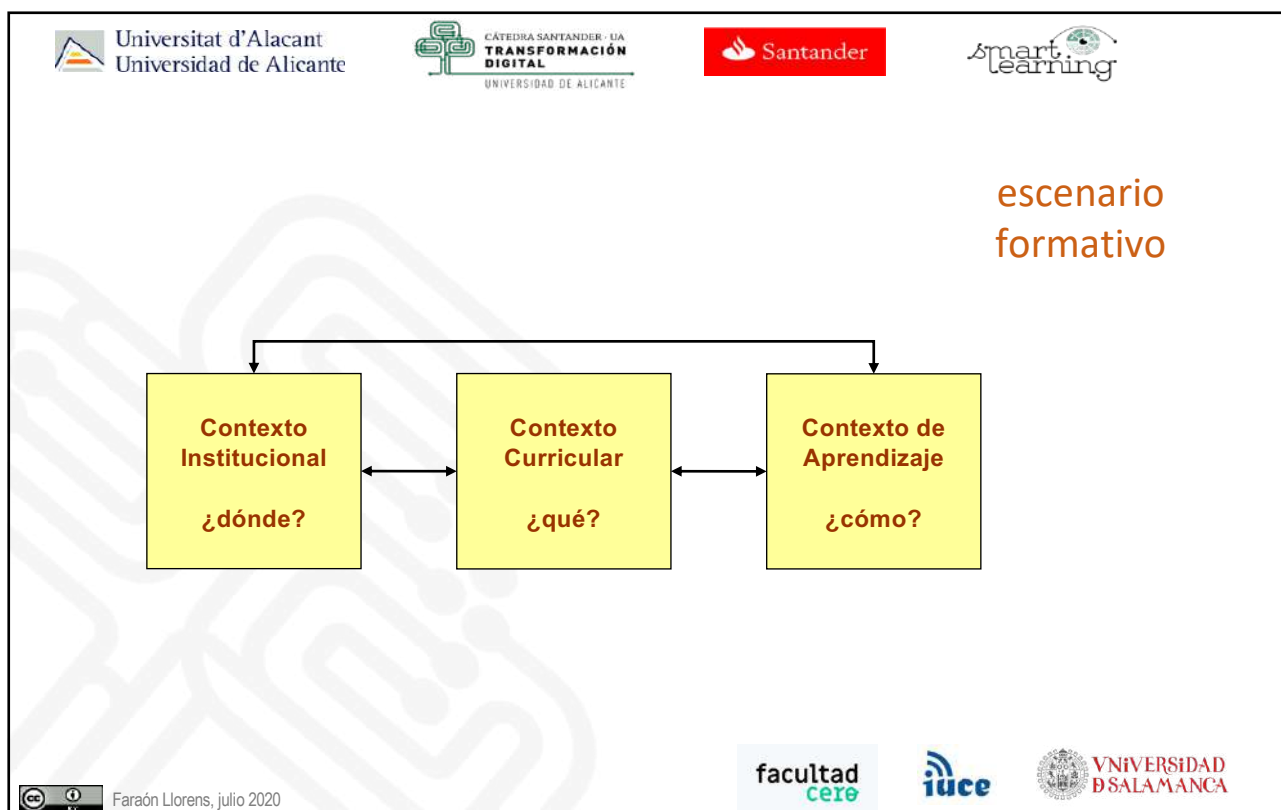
Universitat d'Alacant
Universidad de Alicante

CÁTEDRA SANTANDER · UA
TRANSFORMACIÓN DIGITAL
UNIVERSIDAD DE ALICANTE

Santander

smart learning

escenario formativo

Contexto Institucional

¿dónde?

Contexto Curricular

¿qué?

Contexto de Aprendizaje

¿cómo?

facultad cero

iuce

VNiVERSiDAD DSALAMANCA

Faraón Llorens, julio 2020